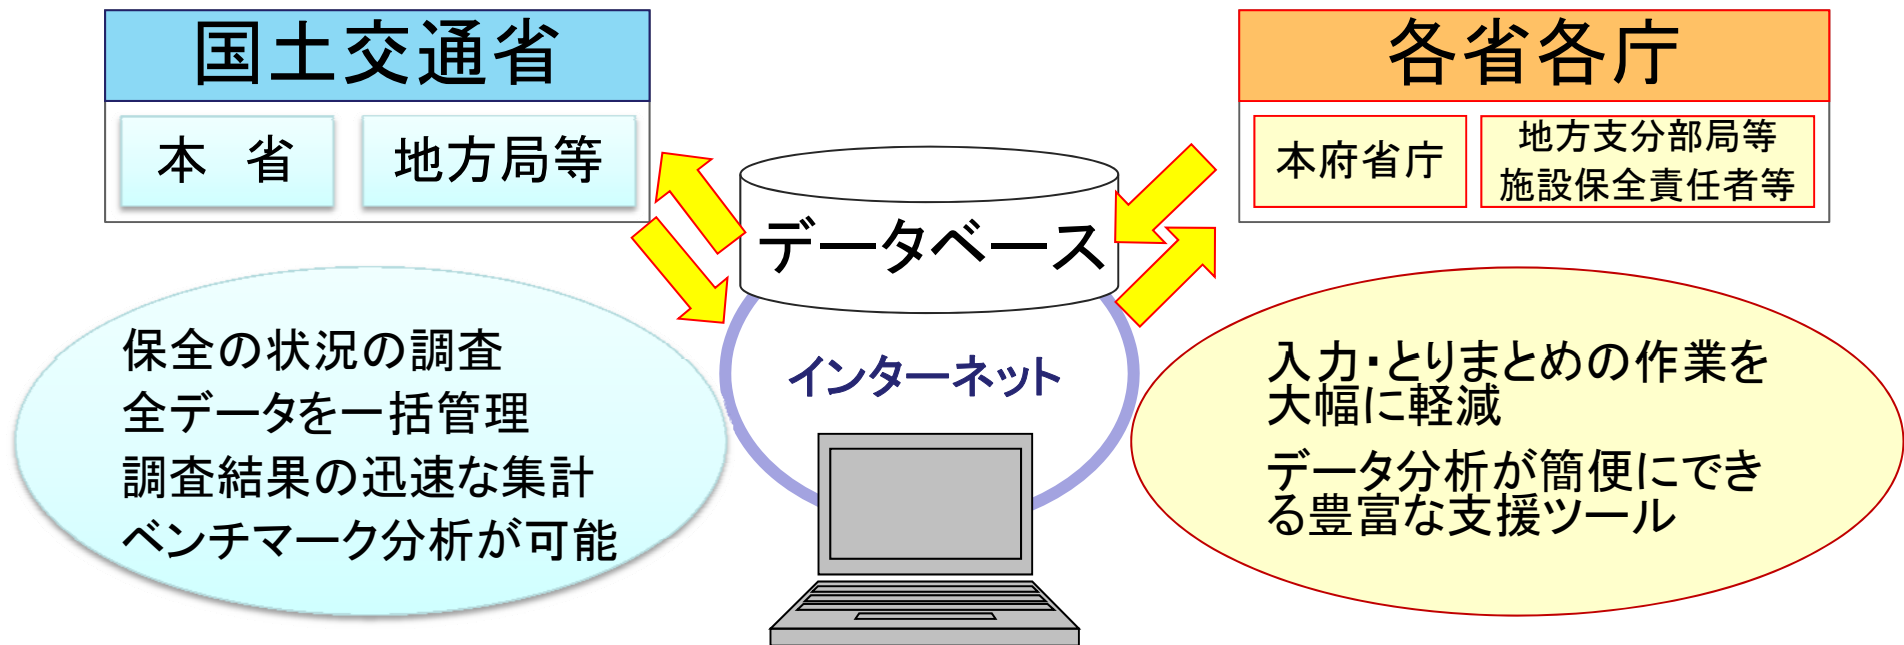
国土交通省

本　省

地方局等

各省各庁

本府省庁

地方支分部局等
施設保全責任者等

データベース

インターネット

保全の状況の調査
全データを一括管理
調査結果の迅速な集計
ベンチマーク分析が可能

入力・とりまとめの作業を大幅に軽減

データ分析が簡便にできる豊富な支援ツール